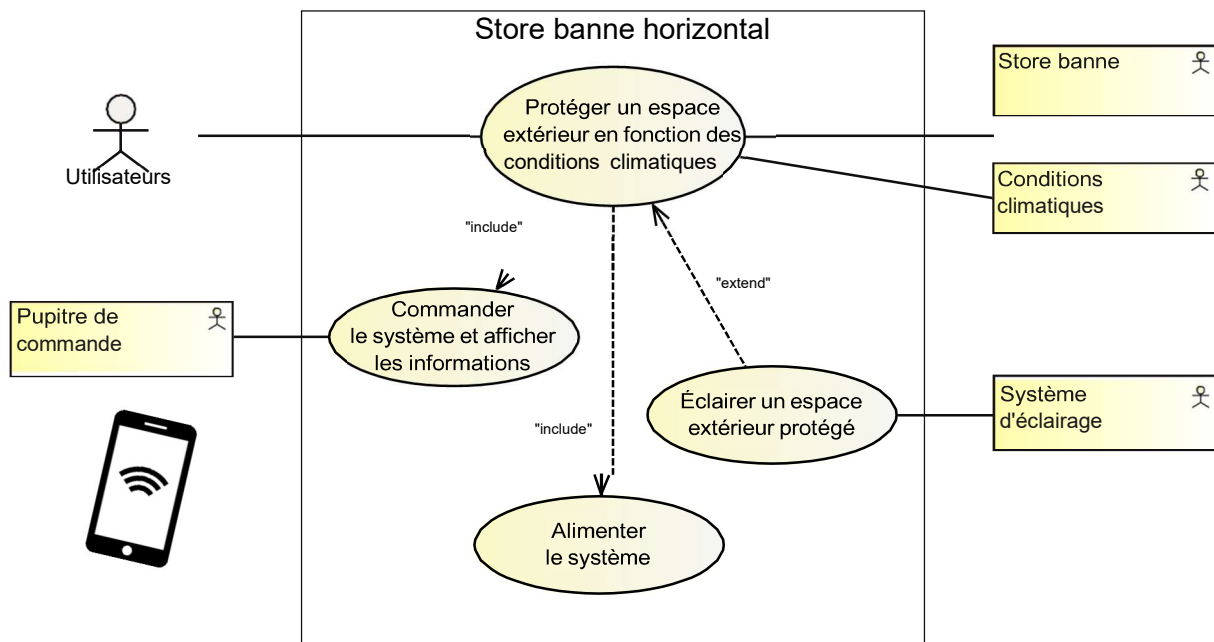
Store banne horizontal

Utilisateurs

Protéger un espace extérieur en fonction des conditions climatiques

Store banne

Conditions climatiques

"include"

"extend"

Pupitre de commande

Commander le système et afficher les informations

Éclairer un espace extérieur protégé

Système d'éclairage

"include"

Alimenter le système